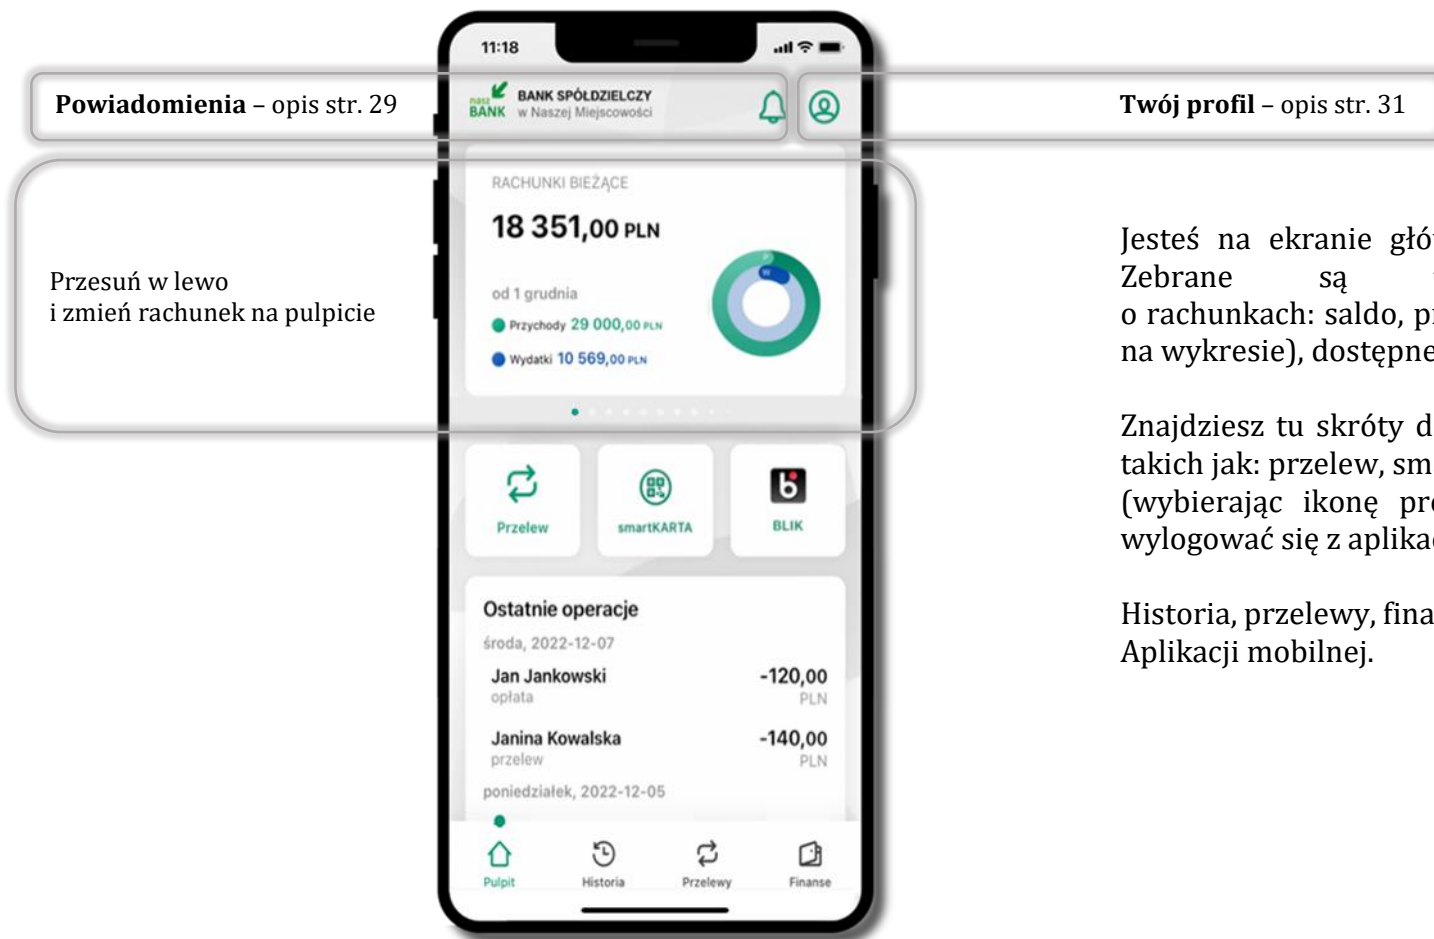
**Powiadomienia** – opis str. 29

Przesuń w lewo
i zmień rachunek na pulpicie

11:18

nasz BANK BANK SPÓŁDZIELCZY w Naszej Miejscowości

RACHUNKI BIEŻĄCE

18 351,00 PLN

od 1 grudnia

Przychody 29 000,00 PLN

Wydatki 10 569,00 PLN

P

W

Przelew

smartKARTA

BLIK

Ostatnie operacje

środa, 2022-12-07

Jan Jankowski -120,00 PLN
opłata

Janina Kowalska -140,00 PLN
przelew

poniedziałek, 2022-12-05

Pulpit

Historia

Przelewy

Finanse

**Twój profil** – opis str. 31

Jesteś na ekranie głó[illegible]
Zebrane są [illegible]
o rachunkach: saldo, p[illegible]
na wykresie), dostępne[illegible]

Znajdziesz tu skróty d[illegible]
takich jak: przelew, sm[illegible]
(wybierając ikonę pr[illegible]
wylogować się z aplika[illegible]

Historia, przelewy, fina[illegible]
Aplikacji mobilnej.